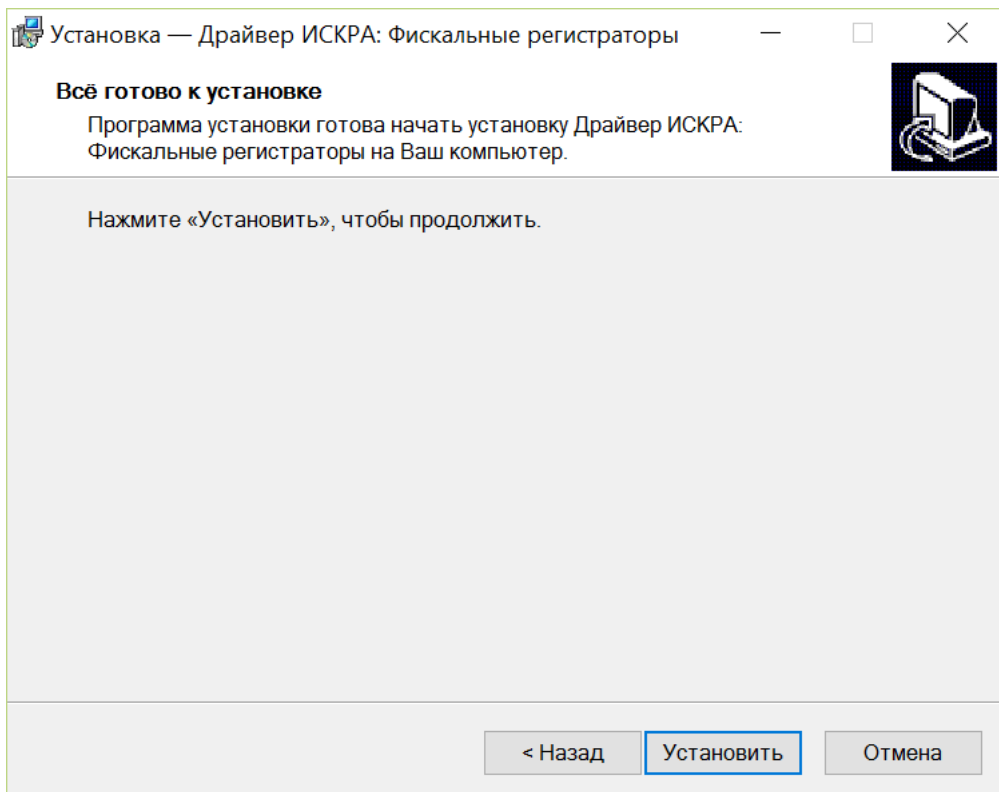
Установка — Драйвер ИСКРА: Фискальные регистраторы

Всё готово к установке

Программа установки готова начать установку Драйвер ИСКРА: Фискальные регистраторы на Ваш компьютер.

Нажмите «Установить», чтобы продолжить.

< Назад
Установить
Отмена